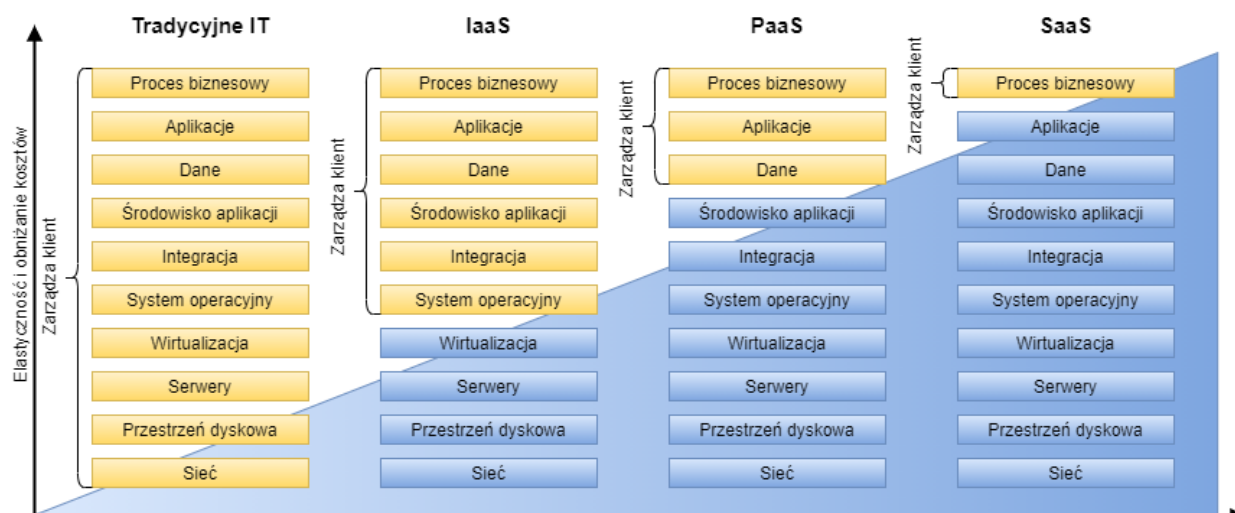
Elastyczność i obniżanie kosztów

Tradycyjne IT

Zarządza klient

Proces biznesowy
Aplikacje
Dane
Środowisko aplikacji
Integracja
System operacyjny
Wirtualizacja
Serwery
Przestrzeń dyskowa
Sieć

IaaS

Zarządza klient

Proces biznesowy
Aplikacje
Dane
Środowisko aplikacji
Integracja
System operacyjny
Wirtualizacja
Serwery
Przestrzeń dyskowa
Sieć

PaaS

Zarządza klient

Proces biznesowy
Aplikacje
Dane
Środowisko aplikacji
Integracja
System operacyjny
Wirtualizacja
Serwery
Przestrzeń dyskowa
Sieć

SaaS

Zarządza klient

Proces biznesowy
Aplikacje
Dane
Środowisko aplikacji
Integracja
System operacyjny
Wirtualizacja
Serwery
Przestrzeń dyskowa
Sieć